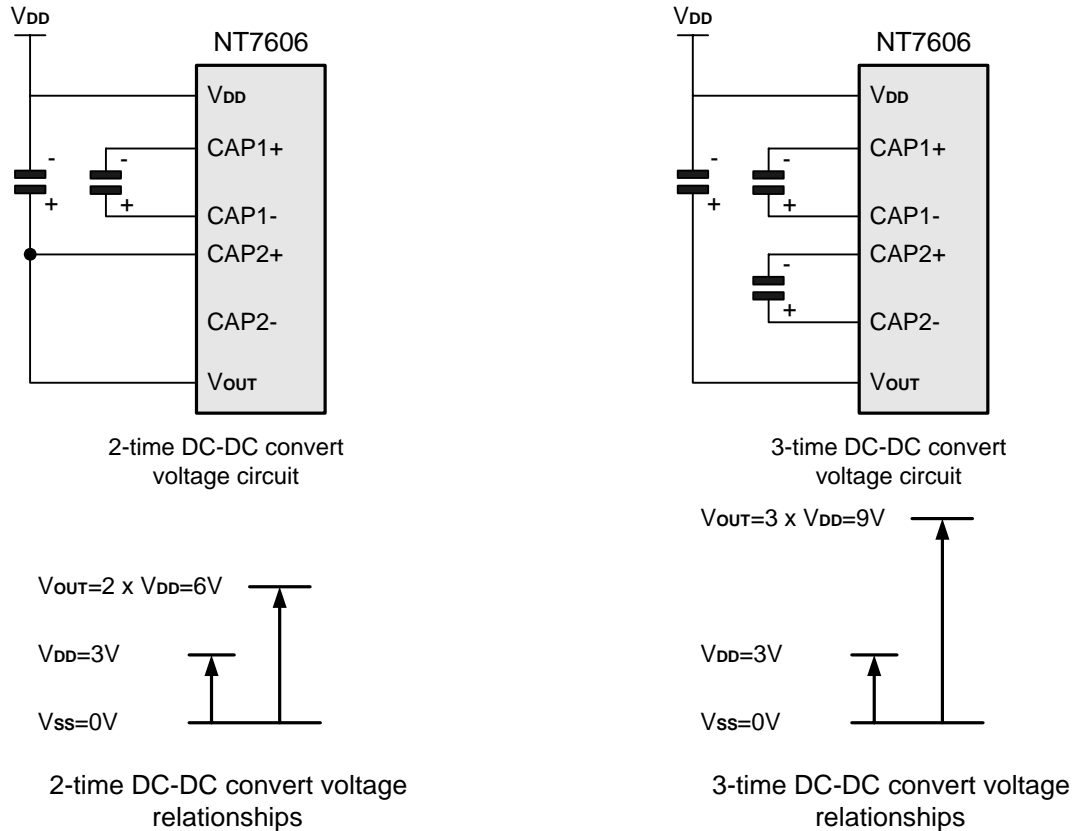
VDD

NT7606

VDD

CAP1+

CAP1-

CAP2+

CAP2-

VOUT

-
+
-
+

2-time DC-DC convert voltage circuit

VOUT=2 x VDD=6V

VDD=3V

VSS=0V

2-time DC-DC convert voltage relationships

VDD

NT7606

VDD

CAP1+

CAP1-

CAP2+

CAP2-

VOUT

-
+
-
+
-
+

3-time DC-DC convert voltage circuit

VOUT=3 x VDD=9V

VDD=3V

VSS=0V

3-time DC-DC convert voltage relationships